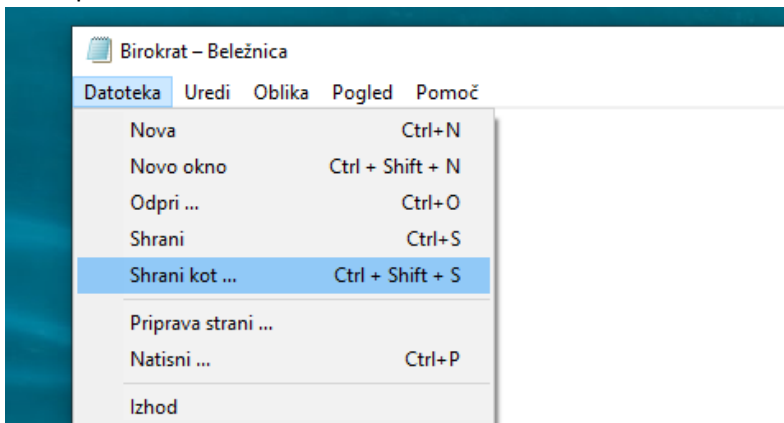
Birokrat – Beležnica

Datoteka Uredi Oblika Pogled Pomoč

Nova Ctrl+N
Novo okno Ctrl + Shift + N
Odpri ... Ctrl+O
Shrani Ctrl+S
Shrani kot ... Ctrl + Shift + S
Priprava strani ...
Natisni ... Ctrl+P
Izhod